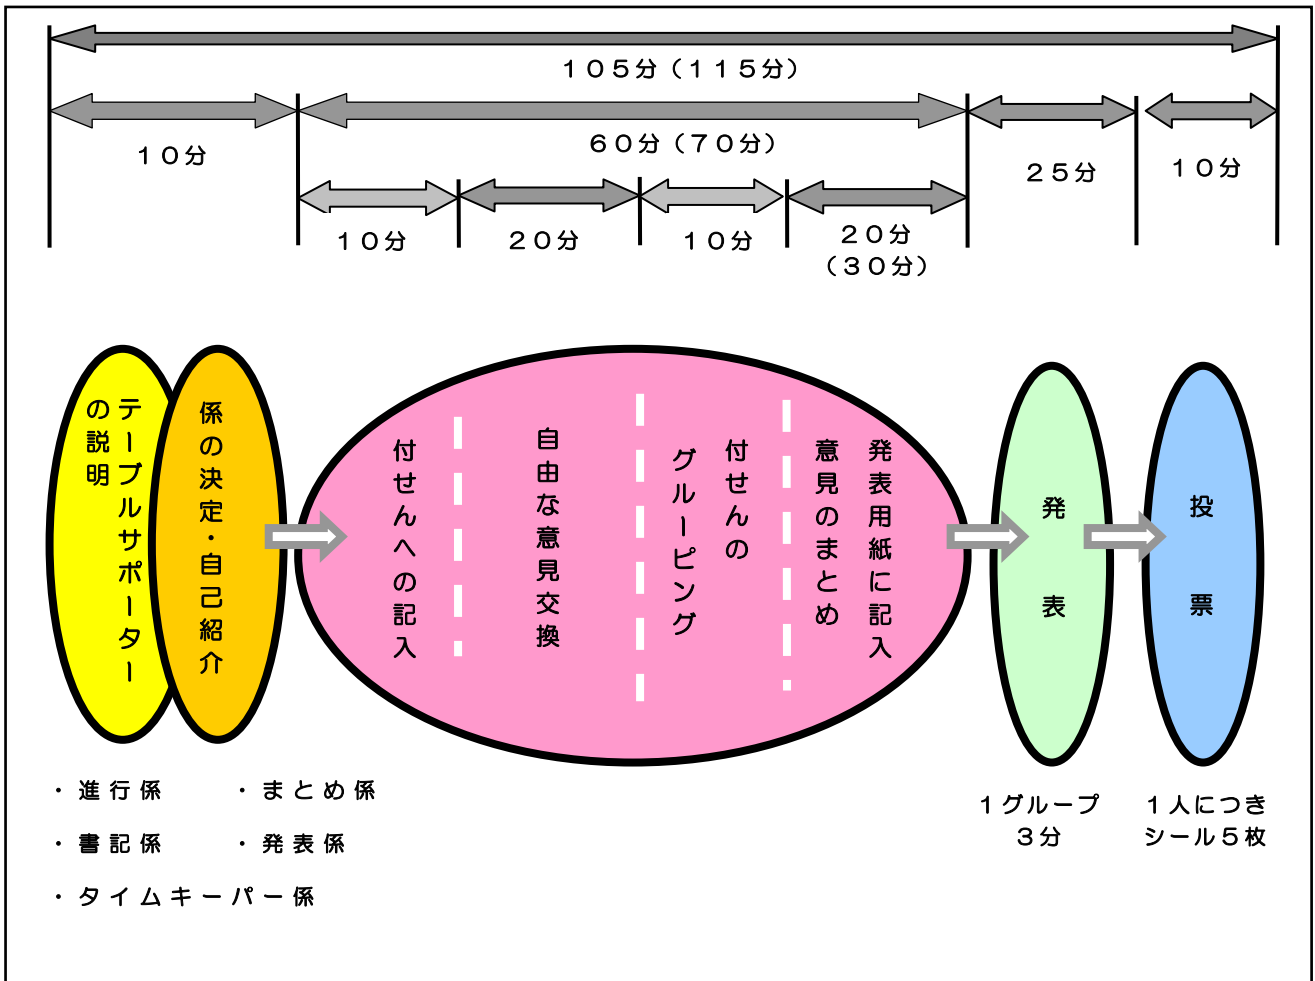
１０５分（１１５分）

１０分

６０分（７０分）

２５分

１０分

１０分

２０分

１０分

２０分（３０分）

テーブルサポーターの説明

係の決定・自己紹介

付せんへの記入

自由な意見交換

グルーピング

付せんの意見のまとめ

発表用紙に記入

発表

投票

・進行係　・まとめ係

・書記係　・発表係

・タイムキーパー係

１グループ３分

１人につきシール５枚